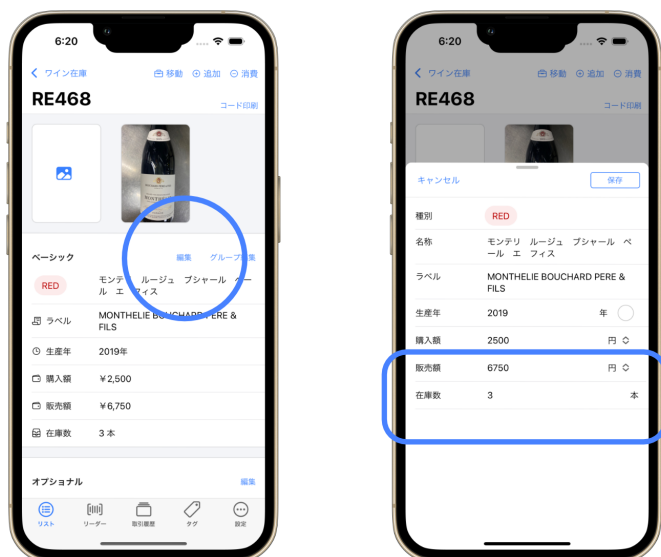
6:20

< ワイン在庫 移動 ⊕ 追加 ⊖ 消費

RE468

コード印刷

ベーシック 編集 グループ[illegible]集

RED
モンテリ ルージュ ブシャール ペール エ フィス

ラベル MONTHELIE BOUCHARD PERE & FILS

生産年 2019年

購入額 ￥2,500

販売額 ￥6,750

在庫数 3 本

オプショナル 編集

リスト リーダー 取引履歴 タグ 設定

6:20

< ワイン在庫 移動 ⊕ 追加 ⊖ 消費

RE468

コード印刷

キャンセル 保存

種別 RED

名称 モンテリ ルージュ ブシャール ペール エ フィス

ラベル MONTHELIE BOUCHARD PERE & FILS

生産年 2019 年

購入額 2500 円

販売額 6750 円

在庫数 3 本